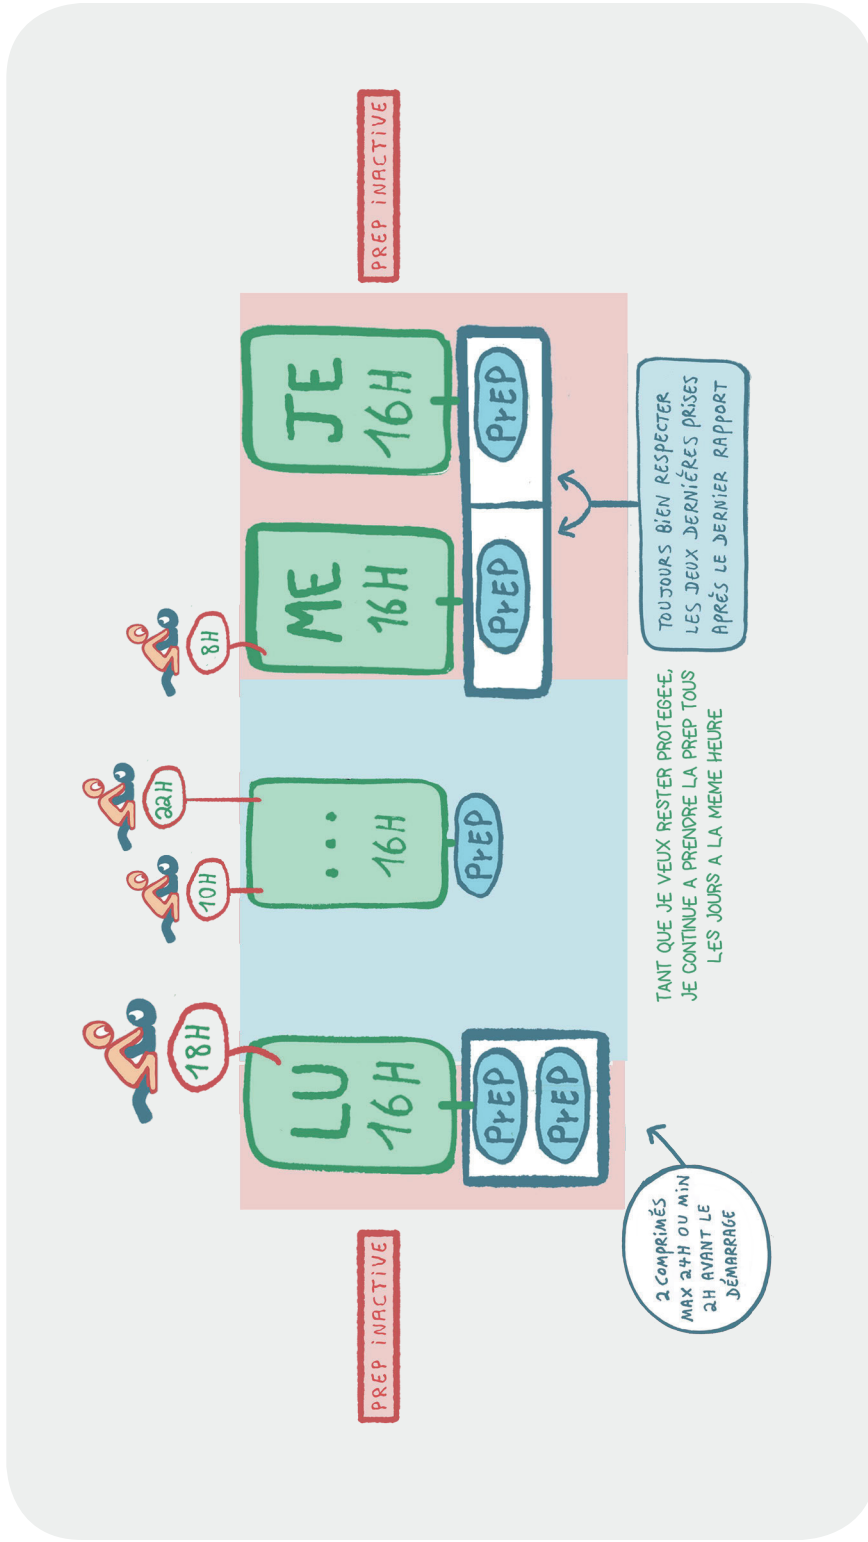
PREP INACTIVE

LU
16H

18H

PrEP
PrEP

2 COMPRIMÉS MAX 24H OU MIN 2H AVANT LE DÉMARRAGE

10H

22H

...
16H

PrEP

TANT QUE JE VEUX RESTER PROTEGE·E, JE CONTINUE A PRENDRE LA PREP TOUS LES JOURS A LA MEME HEURE

8H

ME
16H

PrEP

JE
16H

PrEP

TOUJOURS BIEN RESPECTER LES DEUX DERNIÈRES PRISES APRÈS LE DERNIER RAPPORT

PREP INACTIVE